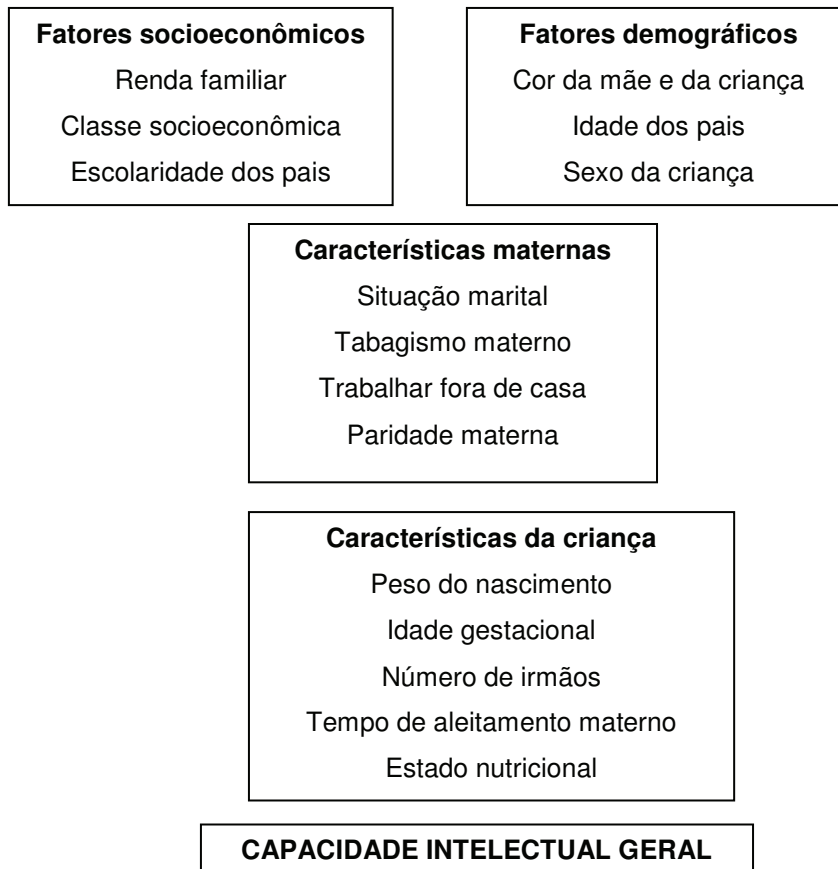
**Fatores socioeconômicos**
Renda familiar
Classe socioeconômica
Escolaridade dos pais

**Fatores demográficos**
Cor da mãe e da criança
Idade dos pais
Sexo da criança

**Características maternas**
Situação marital
Tabagismo materno
Trabalhar fora de casa
Paridade materna

**Características da criança**
Peso do nascimento
Idade gestacional
Número de irmãos
Tempo de aleitamento materno
Estado nutricional

**CAPACIDADE INTELECTUAL GERAL**